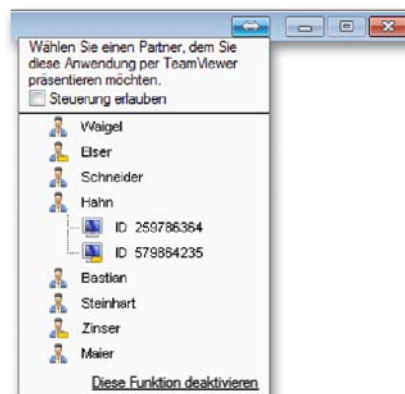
Wählen Sie einen Partner, dem Sie diese Anwendung per TeamViewer präsentieren möchten.

Steuerung erlauben

Waigel
Elser
Schneider
Hahn
ID 259786364
ID 579864235
Bastian
Steinhart
Zinser
Maier

Diese Funktion deaktivieren